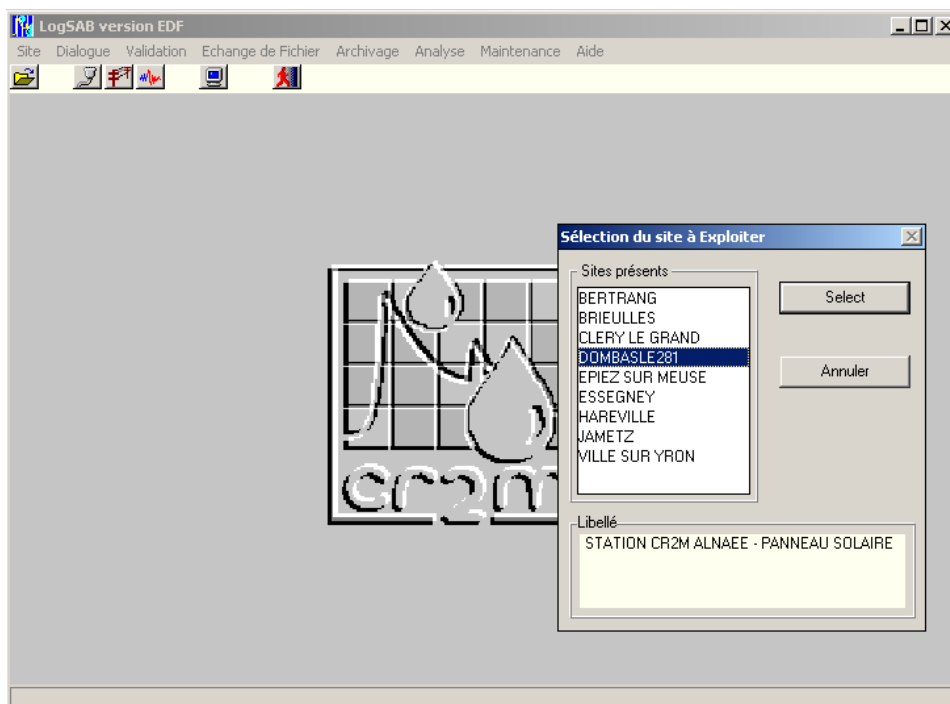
LogSAB version EDF

Site Dialogue Validation Echange de Fichier Archivage Analyse Maintenance Aide

Sélection du site à Exploiter

Sites présents

BERTRANG
BRIEULLES
CLERY LE GRAND
DOMBASLE281
EPIEZ SUR MEUSE
ESSEGNEY
HAREVILLE
JAMETZ
VILLE SUR YRON

Select

Annuler

Libellé

STATION CR2M ALNAEE - PANNEAU SOLAIRE

cr2m